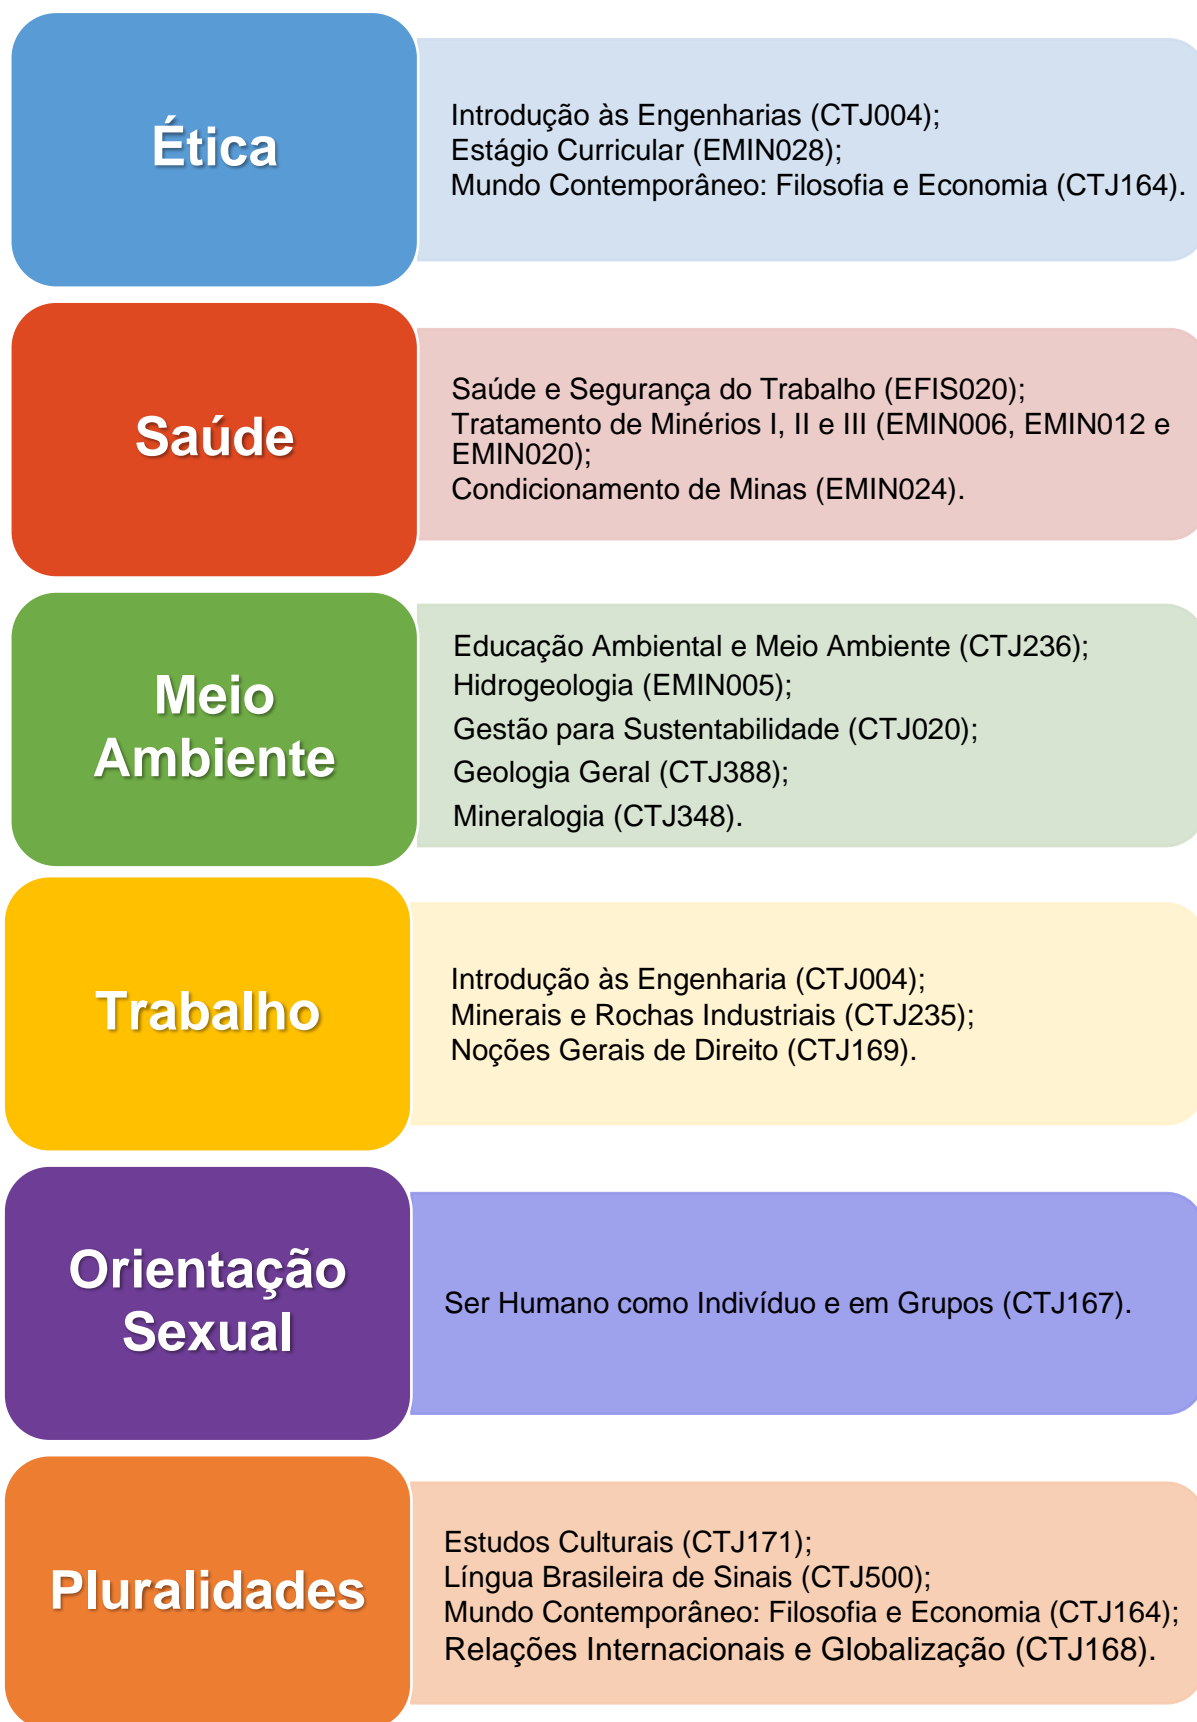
Ética

Introdução às Engenharias (CTJ004);
Estágio Curricular (EMIN028);
Mundo Contemporâneo: Filosofia e Economia (CTJ164).

Saúde

Saúde e Segurança do Trabalho (EFIS020);
Tratamento de Minérios I, II e III (EMIN006, EMIN012 e EMIN020);
Condicionamento de Minas (EMIN024).

Meio Ambiente

Educação Ambiental e Meio Ambiente (CTJ236);
Hidrogeologia (EMIN005);
Gestão para Sustentabilidade (CTJ020);
Geologia Geral (CTJ388);
Mineralogia (CTJ348).

Trabalho

Introdução às Engenharia (CTJ004);
Minerais e Rochas Industriais (CTJ235);
Noções Gerais de Direito (CTJ169).

Orientação Sexual

Ser Humano como Indivíduo e em Grupos (CTJ167).

Pluralidades

Estudos Culturais (CTJ171);
Língua Brasileira de Sinais (CTJ500);
Mundo Contemporâneo: Filosofia e Economia (CTJ164);
Relações Internacionais e Globalização (CTJ168).